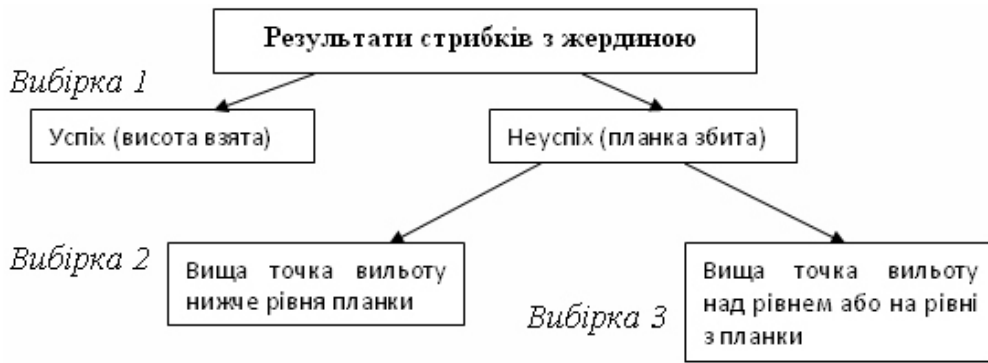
Результати стрибків з жердиною

Вибірка 1

Успіх (висота взята)

Неуспіх (планка збита)

Вибірка 2

Вища точка вильоту нижче рівня планки

Вища точка вильоту над рівнем або на рівні з планки

Вибірка 3